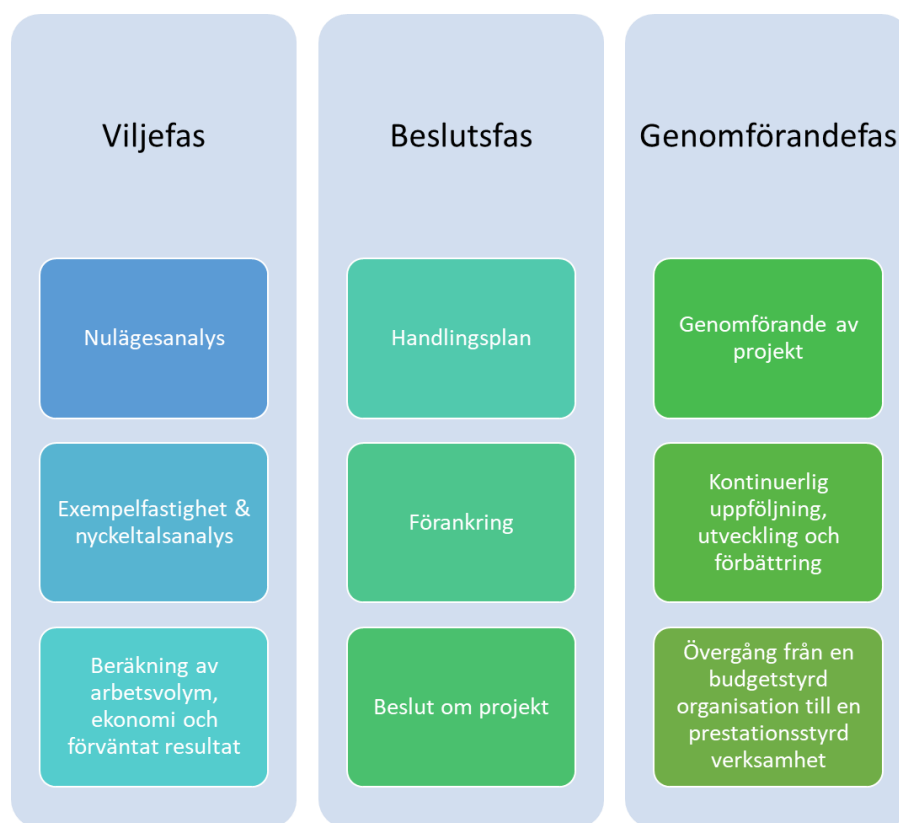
Viljefas

Nulägesanalys

Exempelfastighet & nyckeltalsanalys

Beräkning av arbetsvolym, ekonomi och förväntat resultat

Beslutsfas

Handlingsplan

Förankring

Beslut om projekt

Genomförandefas

Genomförande av projekt

Kontinuerlig uppföljning, utveckling och förbättring

Övergång från en budgetstyrd organisation till en prestationsstyrd verksamhet